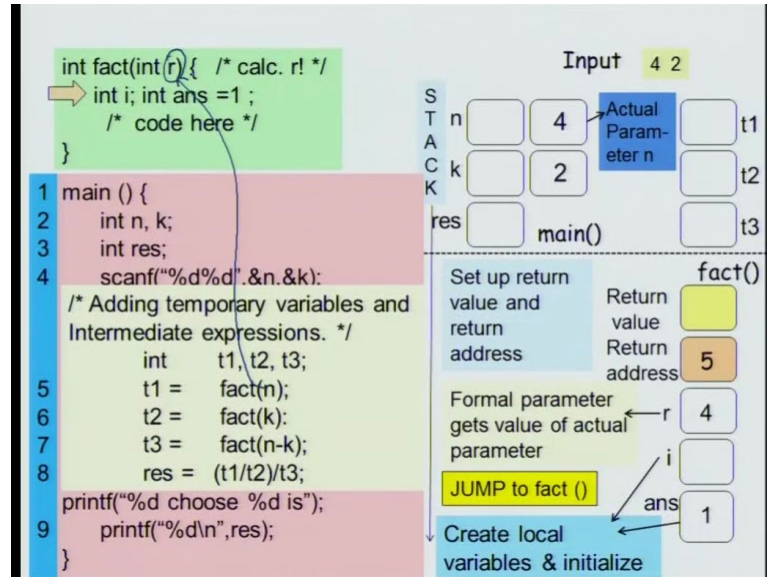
int fact(int r) { /* calc. r! */
int i; int ans =1 ;
/* code here */
}

1 main () {
2 int n, k;
3 int res;
4 scanf("%d%d",&n,&k);
/* Adding temporary variables and Intermediate expressions. */
int t1, t2, t3;
5 t1 = fact(n);
6 t2 = fact(k):
7 t3 = fact(n-k);
8 res = (t1/t2)/t3;
printf("%d choose %d is");
9 printf("%d\n",res);
}

Input 4 2

STACK

| n | | 4 | Actual Parameter n | | t1 |
|---|---|---|---|---|---|
| k | | 2 | | | t2 |
| res | | main() | | | t3 |

fact()

Set up return value and return address

Return value

Return address 5

Formal parameter gets value of actual parameter

r 4

i

JUMP to fact ()

ans 1

Create local variables & initialize